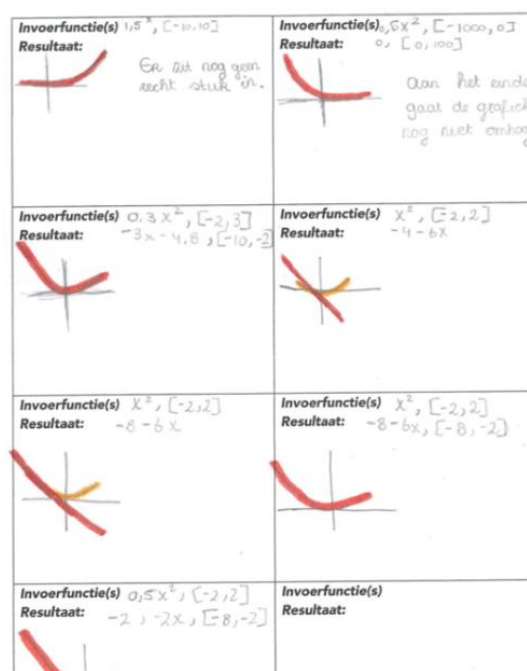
| Invoerfunctie(s) $1{,}5^x$, [-10,10]<br>Resultaat:<br>Er zit nog geen recht stuk in. | Invoerfunctie(s) $0{,}5x^2$, [-1000, 0]<br>Resultaat: 0, [0, 100]<br>aan het einde gaat de grafiek nog niet omhoo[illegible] |
|---|---|
| Invoerfunctie(s) $0.3x^2$, [-2, 3]<br>Resultaat: $-3x-4.8$, [-10, -2] | Invoerfunctie(s) $x^2$, [-2, 2]<br>Resultaat: $-4-6x$ |
| Invoerfunctie(s) $x^2$, [-2, 2]<br>Resultaat: $-8-6x$ | Invoerfunctie(s) $x^2$, [-2, 2]<br>Resultaat: $-8-6x$, [-8, -2] |
| Invoerfunctie(s) $0{,}5x^2$, [-2, 2]<br>Resultaat: $-2$, $-2x$, [-8, -2] | Invoerfunctie(s)<br>Resultaat: |